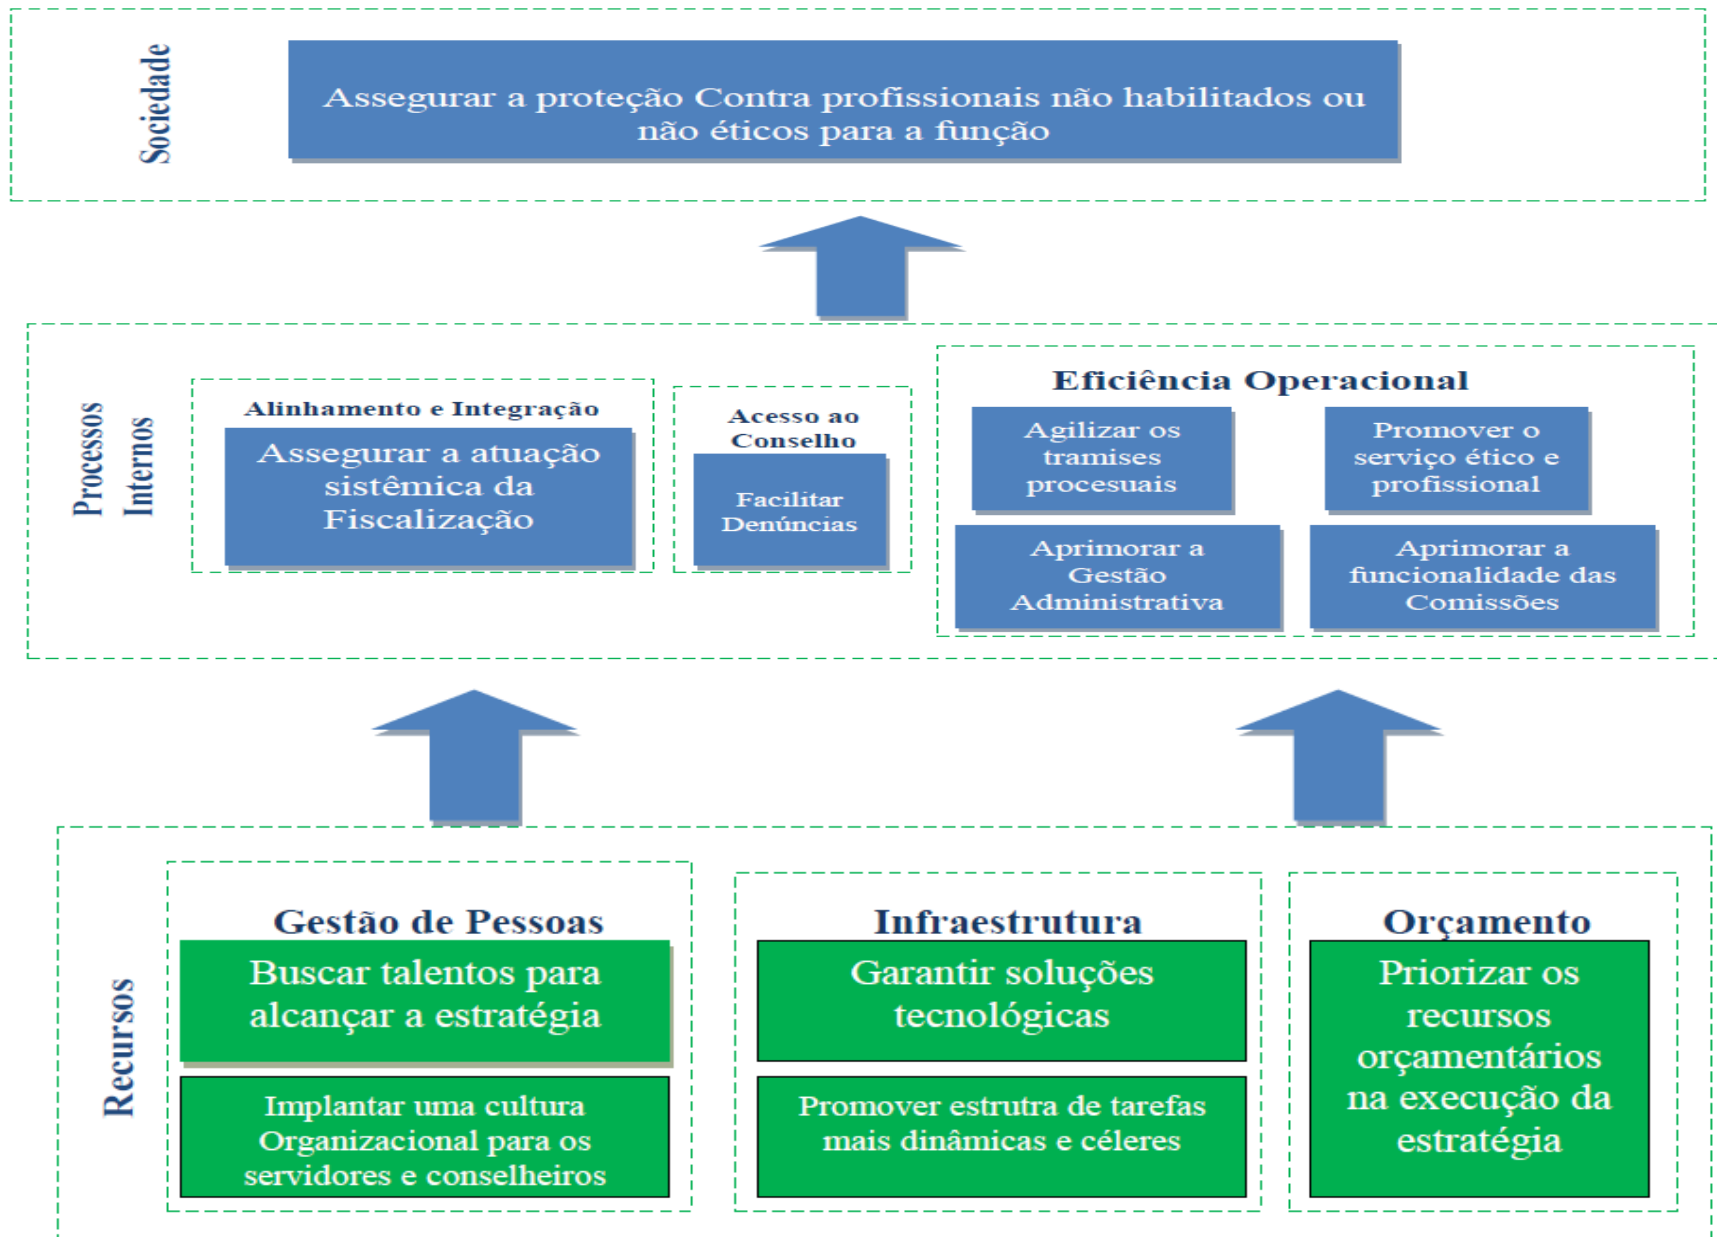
Sociedade

Assegurar a proteção Contra profissionais não habilitados ou não éticos para a função

Processos Internos

Alinhamento e Integração

Assegurar a atuação sistêmica da Fiscalização

Acesso ao Conselho

Facilitar Denúncias

Eficiência Operacional

Agilizar os tramises procesuais

Promover o serviço ético e profissional

Aprimorar a Gestão Administrativa

Aprimorar a funcionalidade das Comissões

Recursos

Gestão de Pessoas

Buscar talentos para alcançar a estratégia

Implantar uma cultura Organizacional para os servidores e conselheiros

Infraestrutura

Garantir soluções tecnológicas

Promover estrutra de tarefas mais dinâmicas e céleres

Orçamento

Priorizar os recursos orçamentários na execução da estratégia